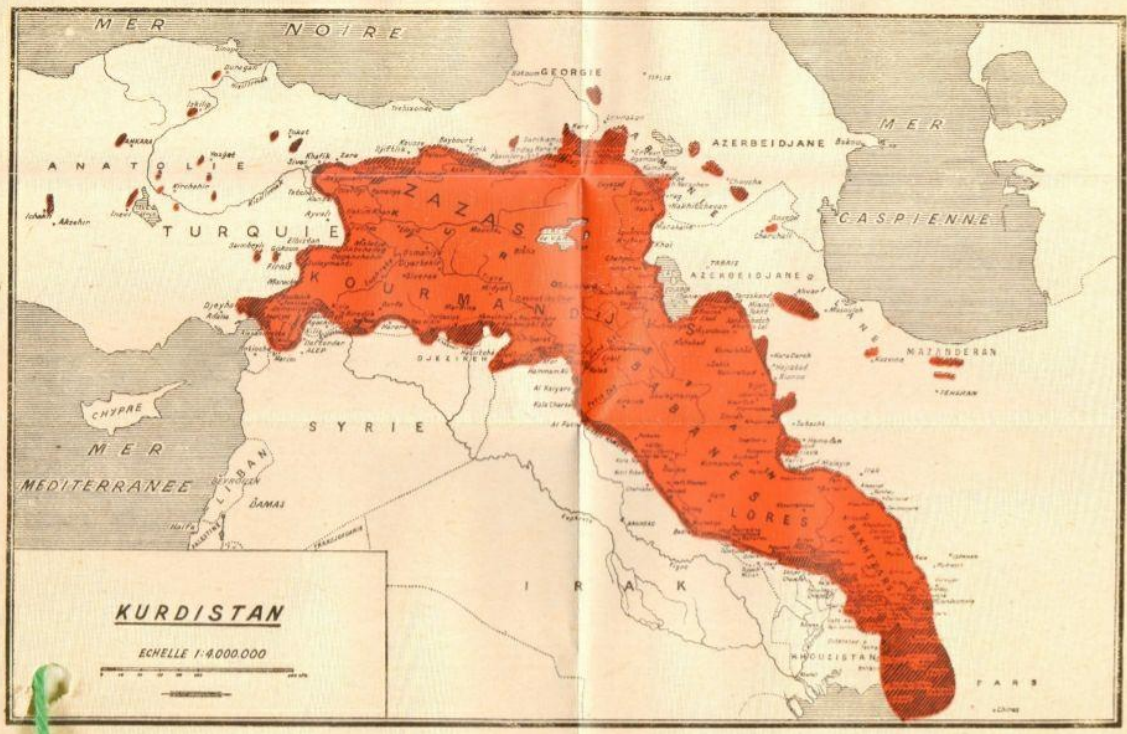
MER NOIRE

GEORGIE

AZERBEIDJANE

MER

CASPIENNE

ANATOLIE

TURQUIE

ZAZAS

KOURMANDJ

AZERBEIDJANE

MAZANDERAN

TEHERAN

CHYPRE

MER

MEDITERRANEE

SYRIE

LIBAN

DAMAS

BEYROUTH

ALEP

DJEZIREH

SABANES

LORES

IRAK

KHOUZISTAN

FARS

ANKARA

TREBIZONDE

SIVAS

KURDISTAN

ECHELLE 1:4.000.000